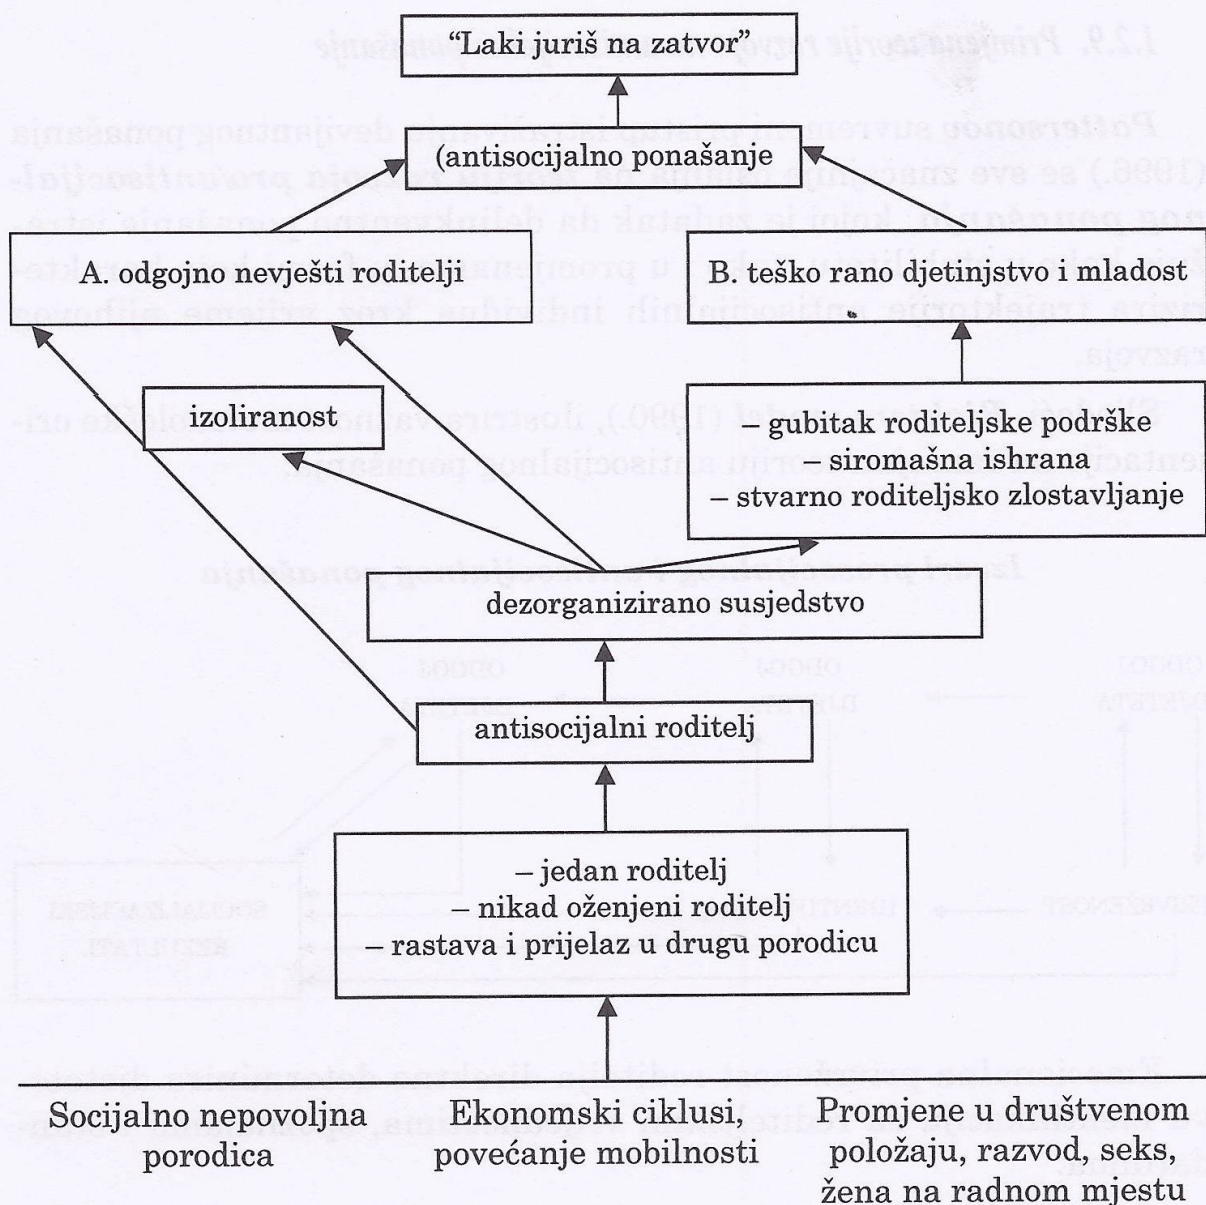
"Laki juriš na zatvor"

(antisocijalno ponašanje

A. odgojno nevješti roditelji

B. teško rano djetinjstvo i mladost

izoliranost

– gubitak roditeljske podrške
siromašna ishrana
– stvarno roditeljsko zlostavljanje

dezorganizirano susjedstvo

antisocijalni roditelj

– jedan roditelj
– nikad oženjeni roditelj
– rastava i prijelaz u drugu porodicu

Socijalno nepovoljna porodica

Ekonomski ciklusi, povećanje mobilnosti

Promjene u društvenom položaju, razvod, seks, žena na radnom mjestu